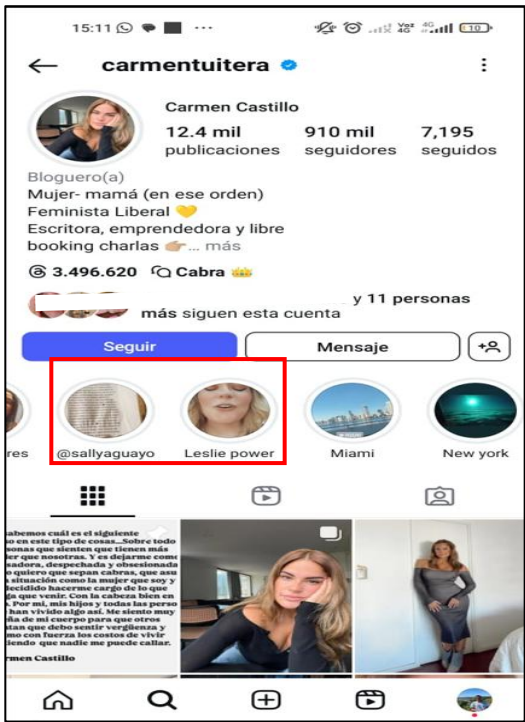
15:11

Voz 4G 4G 10

carmentuitera

Carmen Castillo

12.4 mil publicaciones

910 mil seguidores

7,195 seguidos

Bloguero(a)

Mujer- mamá (en ese orden)

Feminista Liberal 💛

Escritora, emprendedora y libre

booking charlas 👉🏼... más

3.496.620 Cabra 👑

y 11 personas más siguen esta cuenta

Seguir

Mensaje

res

@sallyaguayo

Leslie power

Miami

New york

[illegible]abemos cuál es el siguiente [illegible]o en este tipo de cosas...Sobre todo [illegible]sonas que sienten que tienen más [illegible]er que nosotras. Y es dejarme come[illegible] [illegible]sadora, despechada y obsesionada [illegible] quiero que sepan cabras, que asu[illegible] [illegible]a situación como la mujer que soy y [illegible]decidido hacerme cargo de lo que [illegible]ga que venir. Con la cabeza bien en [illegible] Por mí, mis hijos y todas las perso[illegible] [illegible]an vivido algo así. Me siento muy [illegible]ña de mi cuerpo para que otros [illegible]tan que debo sentir vergüenza y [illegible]mo con fuerza los costos de vivir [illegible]endo que nadie me puede callar.

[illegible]rmen Castillo